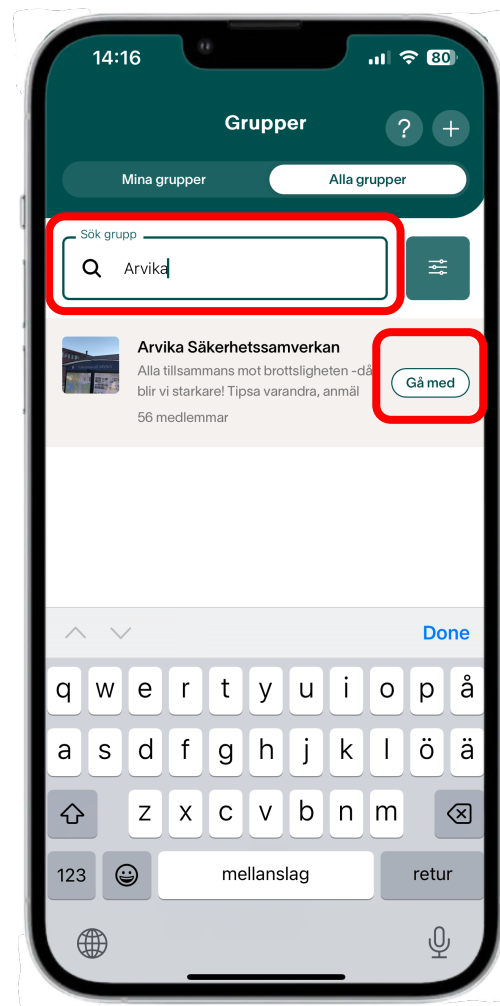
14:16

80

Grupper

?

+

Mina grupper

Alla grupper

Sök grupp

Arvika

Arvika Säkerhetssamverkan

Alla tillsammans mot brottsligheten -då blir vi starkare! Tipsa varandra, anmäl

56 medlemmar

Gå med

Done

q w e r t y u i o p å

a s d f g h j k l ö ä

z x c v b n m

123

mellanslag

retur